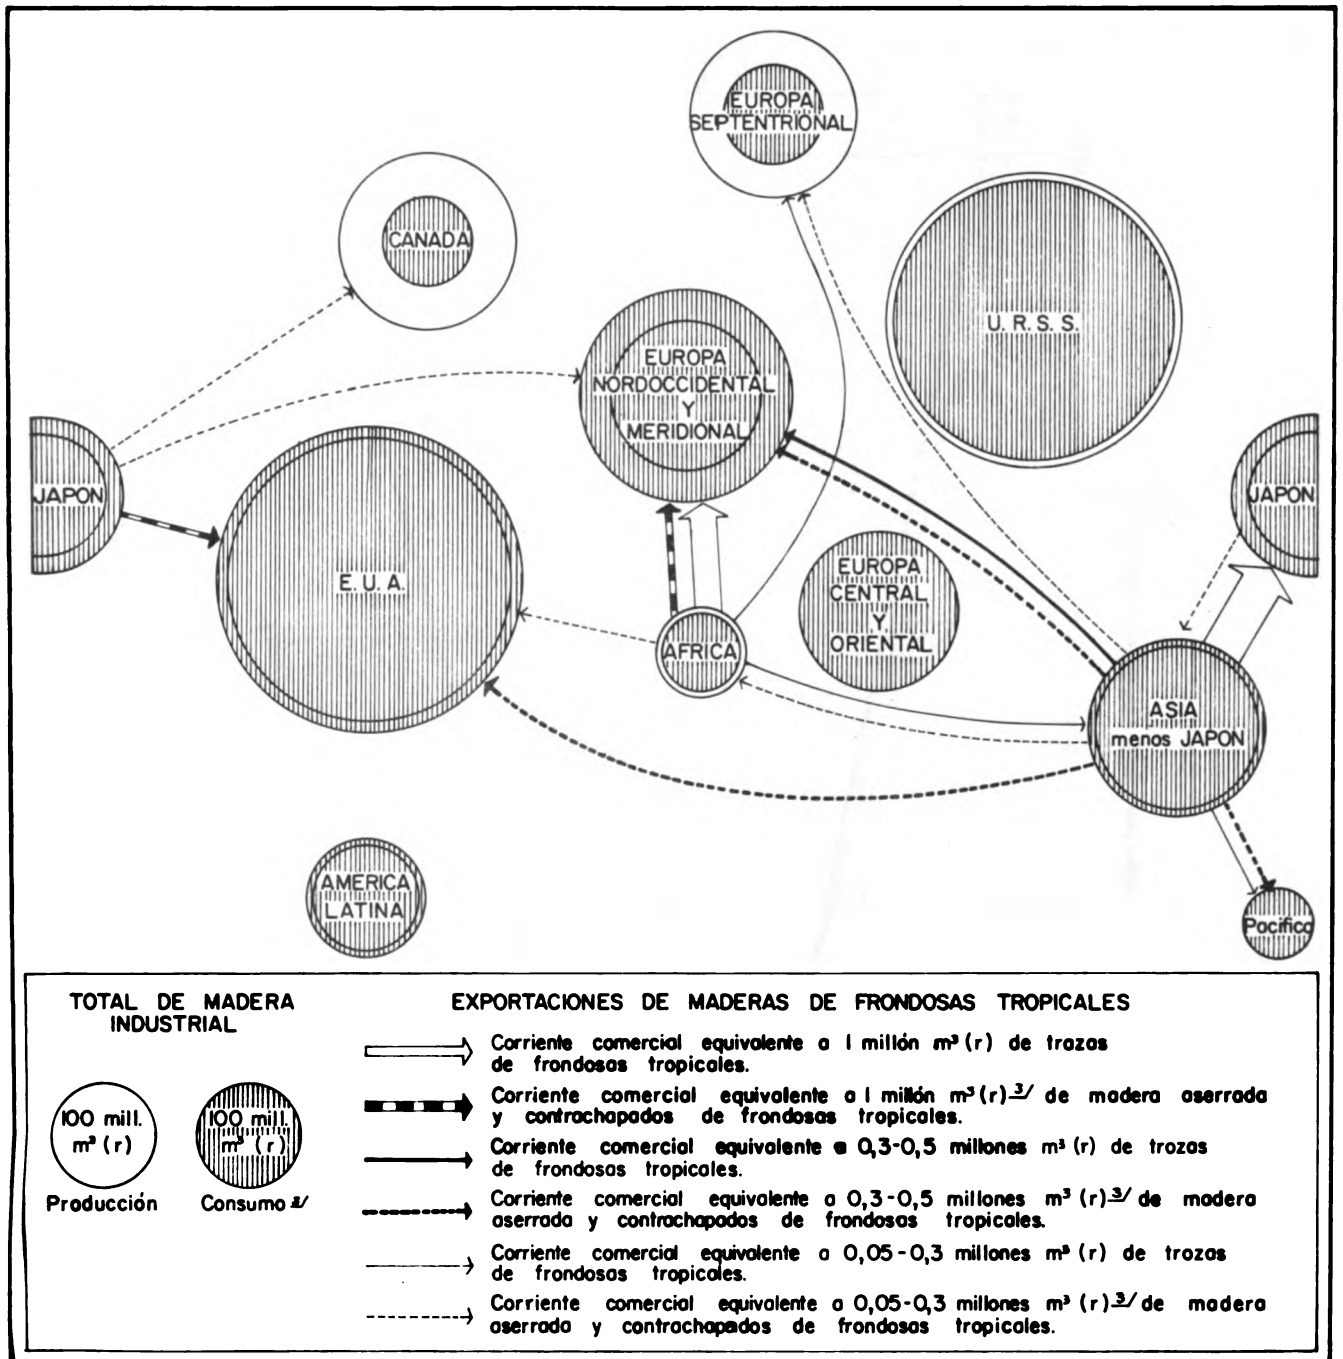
EUROPA SEPTENTRIONAL

CANADA

U. R. S. S.

EUROPA NORDOCCIDENTAL Y MERIDIONAL

JAPON

JAPON

E. U. A.

EUROPA CENTRAL Y ORIENTAL

AFRICA

ASIA menos JAPON

AMERICA LATINA

Pacifico

TOTAL DE MADERA INDUSTRIAL

100 mill. m³ (r)

Producción

100 mill. m³ (r)

Consumo $\frac{2}{}$

EXPORTACIONES DE MADERAS DE FRONDOSAS TROPICALES

Corriente comercial equivalente a 1 millón m³ (r) de trozas de frondosas tropicales.

Corriente comercial equivalente a 1 millón m³ (r) $\frac{3}{}$ de madera aserrada y contrachapados de frondosas tropicales.

Corriente comercial equivalente a 0,3-0,5 millones m³ (r) de trozas de frondosas tropicales.

Corriente comercial equivalente a 0,3-0,5 millones m³ (r) $\frac{3}{}$ de madera aserrada y contrachapados de frondosas tropicales.

Corriente comercial equivalente a 0,05-0,3 millones m³ (r) de trozas de frondosas tropicales.

Corriente comercial equivalente a 0,05-0,3 millones m³ (r) $\frac{3}{}$ de madera aserrada y contrachapados de frondosas tropicales.